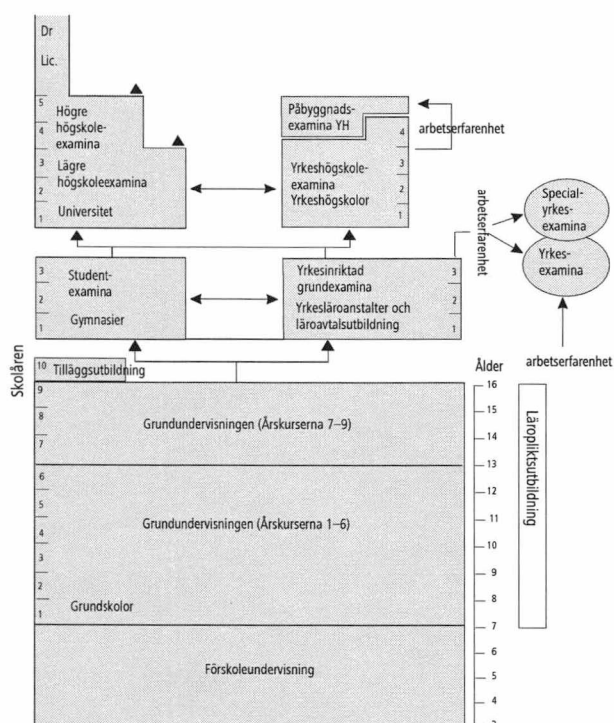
Dr

Lic.

5
4
3
2
1

Högre högskoleexamina

Lägre högskoleexamina

Universitet

Påbyggnadsexamina YH

arbetserfarenhet

4
3
2
1

Yrkeshögskoleexamina
Yrkeshögskolor

arbetserfarenhet

Specialyrkesexamina

Yrkesexamina

3
2
1

Studentexamina

Gymnasier

Yrkesinriktad grundexamina
Yrkesläroanstalter och läroavtalsutbildning

3
2
1

arbetserfarenhet

Skolåren

10 Tilläggsutbildning

Ålder

9
8
7

Grundundervisningen (Årskurserna 7–9)

6
5
4
3
2
1

Grundundervisningen (Årskurserna 1–6)

Grundskolor

Förskoleundervisning

16
15
14
13
12
11
10
9
8
7
6
5
4

Läropliktsutbildning